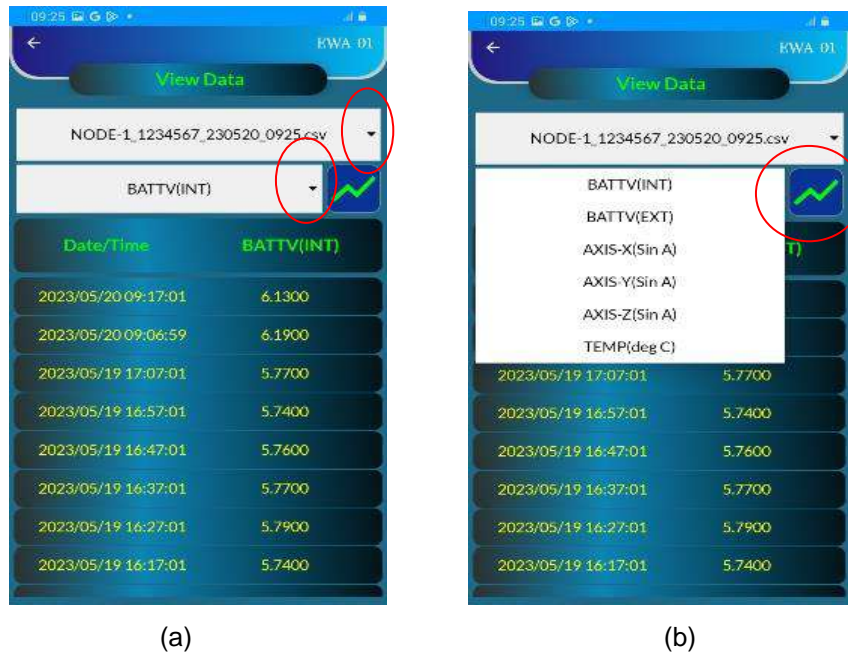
09:25

EWA 01

View Data

NODE-1_1234567_230520_0925.csv

BATTV(INT)

| Date/Time | BATTV(INT) |
|---|---|
| 2023/05/20 09:17:01 | 6.1300 |
| 2023/05/20 09:06:59 | 6.1900 |
| 2023/05/19 17:07:01 | 5.7700 |
| 2023/05/19 16:57:01 | 5.7400 |
| 2023/05/19 16:47:01 | 5.7600 |
| 2023/05/19 16:37:01 | 5.7700 |
| 2023/05/19 16:27:01 | 5.7900 |
| 2023/05/19 16:17:01 | 5.7400 |

(a)

09:25

EWA 01

View Data

NODE-1_1234567_230520_0925.csv

BATTV(INT)
BATTV(EXT)
AXIS-X(Sin A)
AXIS-Y(Sin A)
AXIS-Z(Sin A)
TEMP(deg C)

T)

| | |
|---|---|
| 2023/05/19 17:07:01 | 5.7700 |
| 2023/05/19 16:57:01 | 5.7400 |
| 2023/05/19 16:47:01 | 5.7600 |
| 2023/05/19 16:37:01 | 5.7700 |
| 2023/05/19 16:27:01 | 5.7900 |
| 2023/05/19 16:17:01 | 5.7400 |

(b)